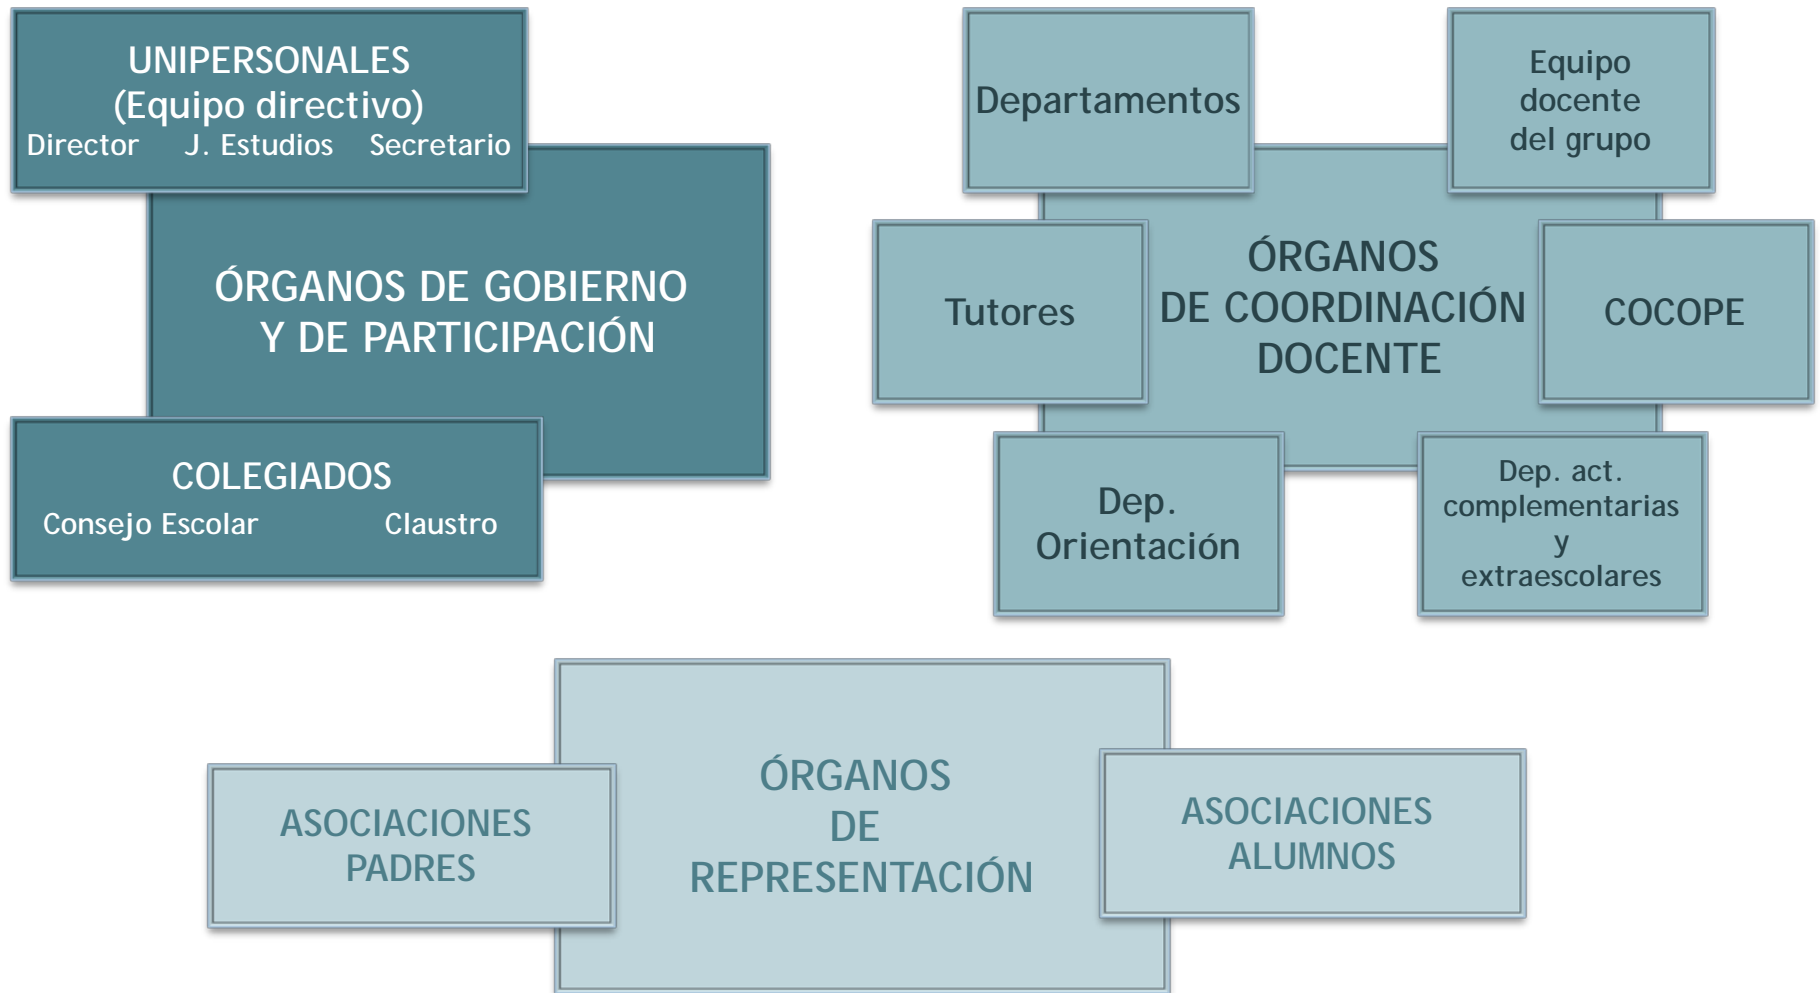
UNIPERSONALES
(Equipo directivo)
Director J. Estudios Secretario

ÓRGANOS DE GOBIERNO
Y DE PARTICIPACIÓN

COLEGIADOS
Consejo Escolar Claustro

Departamentos

Equipo docente del grupo

Tutores

ÓRGANOS
DE COORDINACIÓN
DOCENTE

COCOPE

Dep. Orientación

Dep. act. complementarias y extraescolares

ASOCIACIONES
PADRES

ÓRGANOS
DE
REPRESENTACIÓN

ASOCIACIONES
ALUMNOS